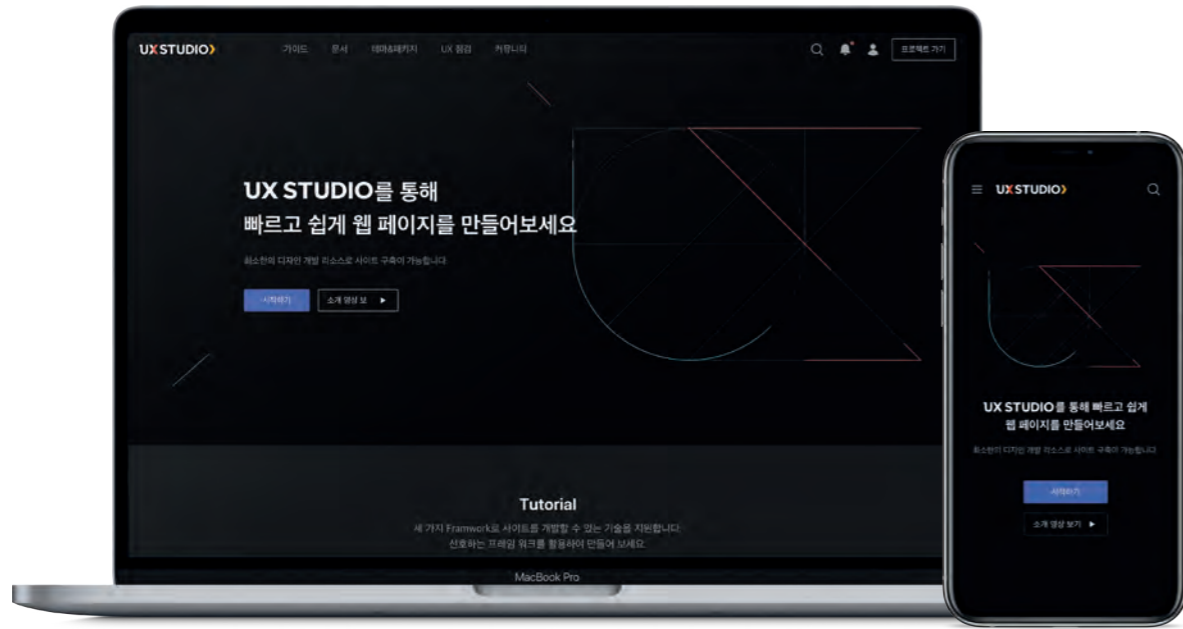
UX STUDIO

가이드 문서 테마&패키지 UX 워크 커뮤니티

프로젝트 가기

UX STUDIO를 통해
빠르고 쉽게 웹 페이지를 만들어보세요

최소한의 디자인 개발 리소스로 사이트 구축이 가능합니다.

시작하기

소개 영상 보 ▶

Tutorial

세 가지 Framework로 사이트를 개발할 수 있는 기술을 지원합니다.
선호하는 프레임 워크를 활용하여 만들어 보세요.

MacBook Pro

UX STUDIO

UX STUDIO를 통해 빠르고 쉽게 웹 페이지를 만들어보세요

최소한의 디자인 개발 리소스로 사이트 구축이 가능합니다.

시작하기

소개 영상 보기 ▶